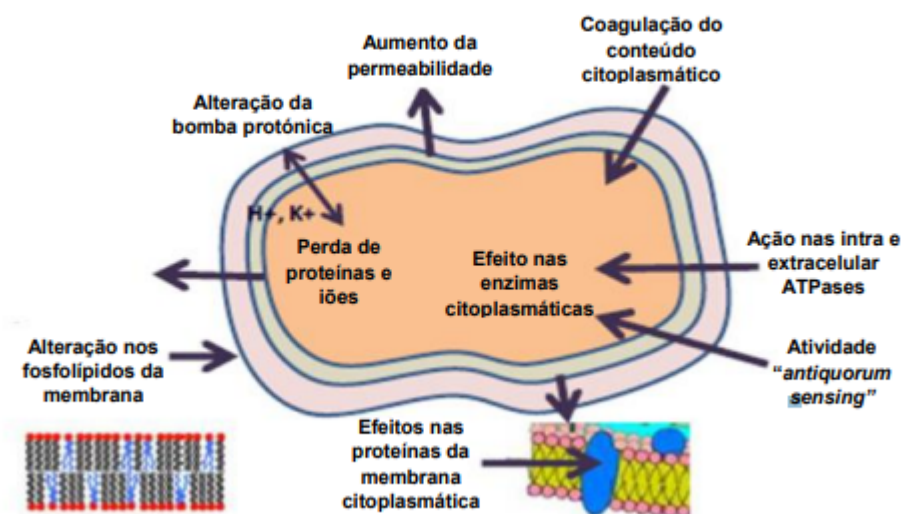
Aumento da permeabilidade

Coagulação do conteúdo citoplasmático

Alteração da bomba protónica

H+, K+

Perda de proteínas e iões

Efeito nas enzimas citoplasmáticas

Ação nas intra e extracelular ATPases

Alteração nos fosfolípidos da membrana

Atividade "antiquorum sensing"

Efeitos nas proteínas da membrana citoplasmática